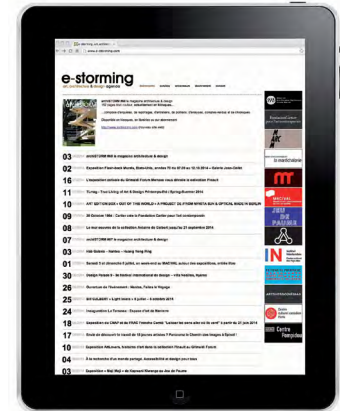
e-storming
art, architecture & design agenda

archiSTORM N67 le magazine architecture & design

03 archiSTORM N67 le magazine architecture & design
02 Exposition Fleur-Noël Moretti, Bordeaux, jusqu'au 10 juin 2014
16 L'exposition collective du Grimaldi Forum Monaco
11 Turning - True Living of Art & Design
10 ART EDITION 2014 « OUT OF THE WORLD » A PROJECT BY
20 Cartier avec la Fondation Cartier pour l'art contemporain
13 Le tour mesure de la collection
03 archiSTORM N67 le magazine architecture & design
03 Hôk Galerie
08 Samedi 5 et dimanche 6 juillet, un week-end au MAC/VAL
30 Design Parade 9 - 9e festival international de design - villa Noailles, Hyères
26 Biennale de l'Aménagement - Monaco
25 Art GALLERY
24 Inauguration La Terrasse
18 Association du CNAP et du FRAC
17 Seule est découvert la marche de 10 jeunes artistes
10 Exposition Adhésives
04 Si la recherche d'un monde partage
03 Exposition « Mal Maji » de Raymond Hains